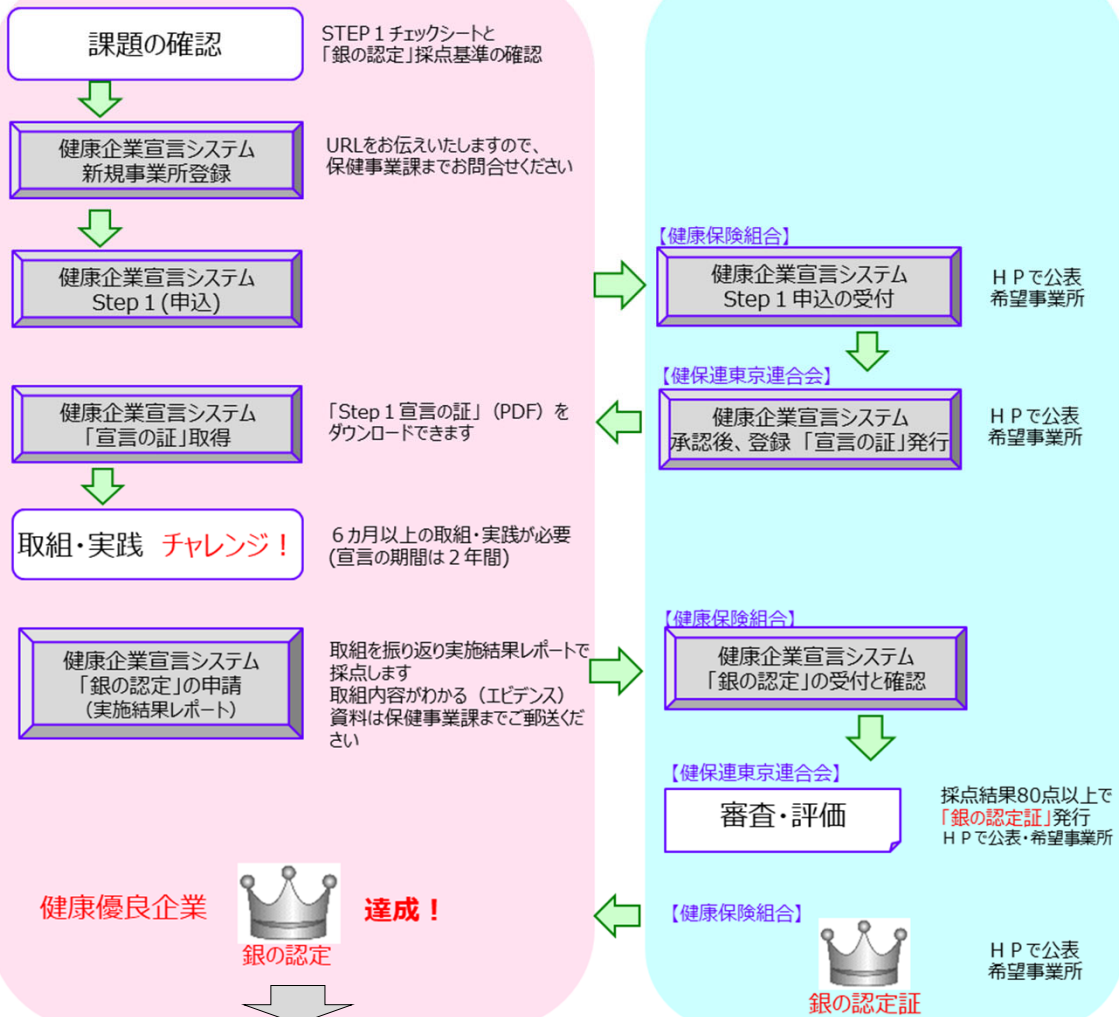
課題の確認

STEP１チェックシートと「銀の認定」採点基準の確認

健康企業宣言システム
新規事業所登録

URLをお伝えいたしますので、保健事業課までお問合せください

健康企業宣言システム
Step１(申込)

【健康保険組合】
健康企業宣言システム
Step１申込の受付

ＨＰで公表
希望事業所

【健保連東京連合会】
健康企業宣言システム
承認後、登録「宣言の証」発行

ＨＰで公表
希望事業所

健康企業宣言システム
「宣言の証」取得

「Step１宣言の証」（PDF）をダウンロードできます

取組・実践　チャレンジ！

６カ月以上の取組・実践が必要
(宣言の期間は２年間)

健康企業宣言システム
「銀の認定」の申請
（実施結果レポート）

取組を振り返り実施結果レポートで採点します
取組内容がわかる（エビデンス）資料は保健事業課までご郵送ください

【健康保険組合】
健康企業宣言システム
「銀の認定」の受付と確認

【健保連東京連合会】
審査・評価

採点結果80点以上で
「銀の認定証」発行
ＨＰで公表・希望事業所

健康優良企業
銀の認定
達成！

【健康保険組合】
銀の認定証

ＨＰで公表
希望事業所